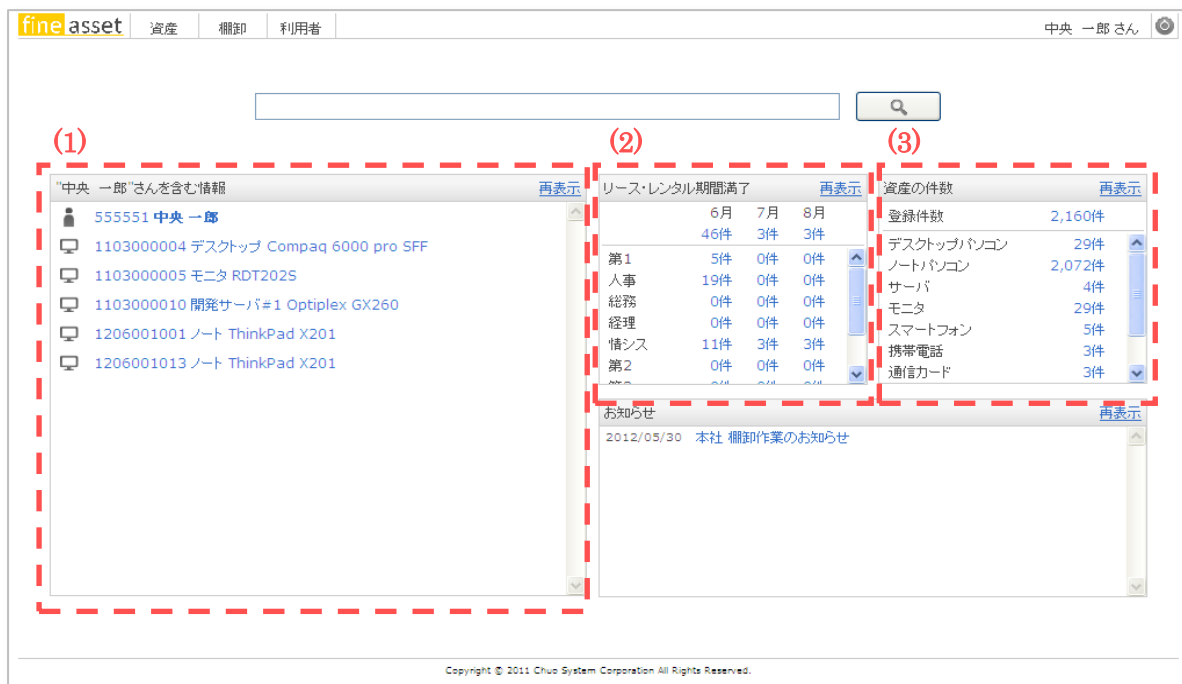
fine asset 資産 棚卸 利用者 中央 一郎 さん

(1)

"中央 一郎"さんを含む情報 再表示

555551 中央 一郎
1103000004 デスクトップ Compaq 6000 pro SFF
1103000005 モニタ RDT202S
1103000010 開発サーバ#1 Optiplex GX260
1206001001 ノート ThinkPad X201
1206001013 ノート ThinkPad X201

(2)

リース・レンタル期間満了 再表示

| | 6月 | 7月 | 8月 |
|---|---|---|---|
| | 46件 | 3件 | 3件 |
| 第1 | 5件 | 0件 | 0件 |
| 人事 | 19件 | 0件 | 0件 |
| 総務 | 0件 | 0件 | 0件 |
| 経理 | 0件 | 0件 | 0件 |
| 情シス | 11件 | 3件 | 3件 |
| 第2 | 0件 | 0件 | 0件 |
| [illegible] | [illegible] | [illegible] | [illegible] |

(3)

資産の件数 再表示

| 登録件数 | 2,160件 |
|---|---|
| デスクトップパソコン | 29件 |
| ノートパソコン | 2,072件 |
| サーバ | 4件 |
| モニタ | 29件 |
| スマートフォン | 5件 |
| 携帯電話 | 3件 |
| 通信カード | 3件 |

お知らせ 再表示

2012/05/30 本社 棚卸作業のお知らせ

Copyright © 2011 Chuo System Corporation All Rights Reserved.